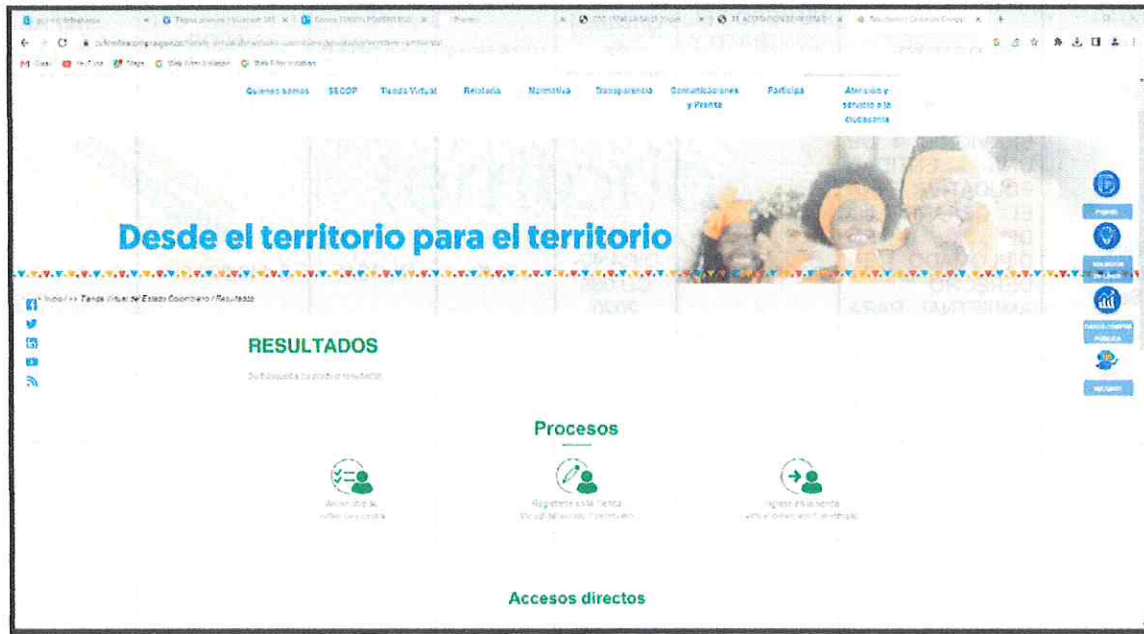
Quienes somos SECOP Tienda Virtual Relatoria Normativa Transparencia Comunicaciones y Prensa Participa Atención y servicio a la ciudadanía

Desde el territorio para el territorio

Inicio / >> Tienda Virtual del Estado Colombiano / Resultados

RESULTADOS

Su búsqueda no produjo resultados

Procesos

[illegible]

Regístrese en la Tienda Virtual del Estado Colombiano

Ingrese a la tienda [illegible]

Accesos directos